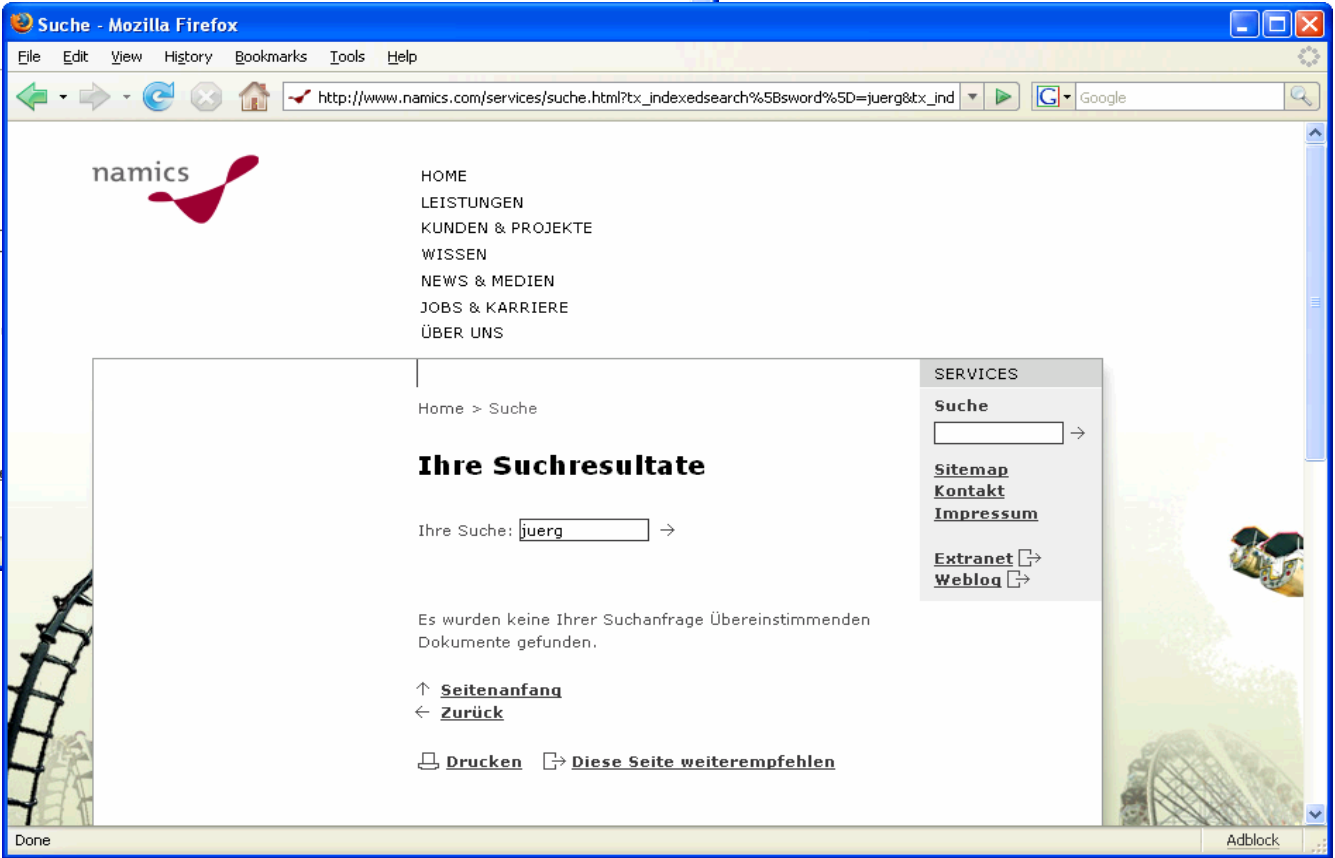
Suche - Mozilla Firefox

File Edit View History Bookmarks Tools Help

http://www.namics.com/services/suche.html?tx_indexedsearch%5Bsword%5D=juerg&tx_ind

Google

namics

HOME
LEISTUNGEN
KUNDEN & PROJEKTE
WISSEN
NEWS & MEDIEN
JOBS & KARRIERE
ÜBER UNS

Home > Suche

Ihre Suchresultate

Ihre Suche: juerg →

Es wurden keine Ihrer Suchanfrage Übereinstimmenden Dokumente gefunden.

↑ Seitenanfang
← Zurück

Drucken Diese Seite weiterempfehlen

SERVICES

Suche

→

Sitemap
Kontakt
Impressum

Extranet
Weblog

Done

Adblock